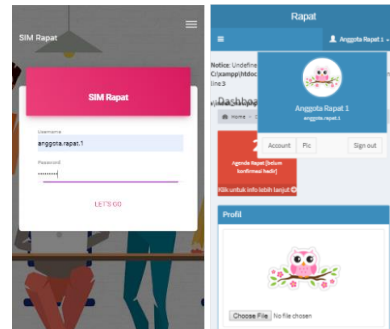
SIM Rapat

SIM Rapat

Username

anggota.rapat.1

Password

••••••••••

LET'S GO

Rapat

Anggota Rapat 1

Notice: Undefine
C:\xampp\htdoc
line 3

Dashboa

Home

Anggota Rapat 1
anggota.rapat.1

Account Pic Sign out

2
Agenda Rapat [belum konfirmasi hadir]

Klik untuk info lebih lanjut

Profil

Choose File No file chosen